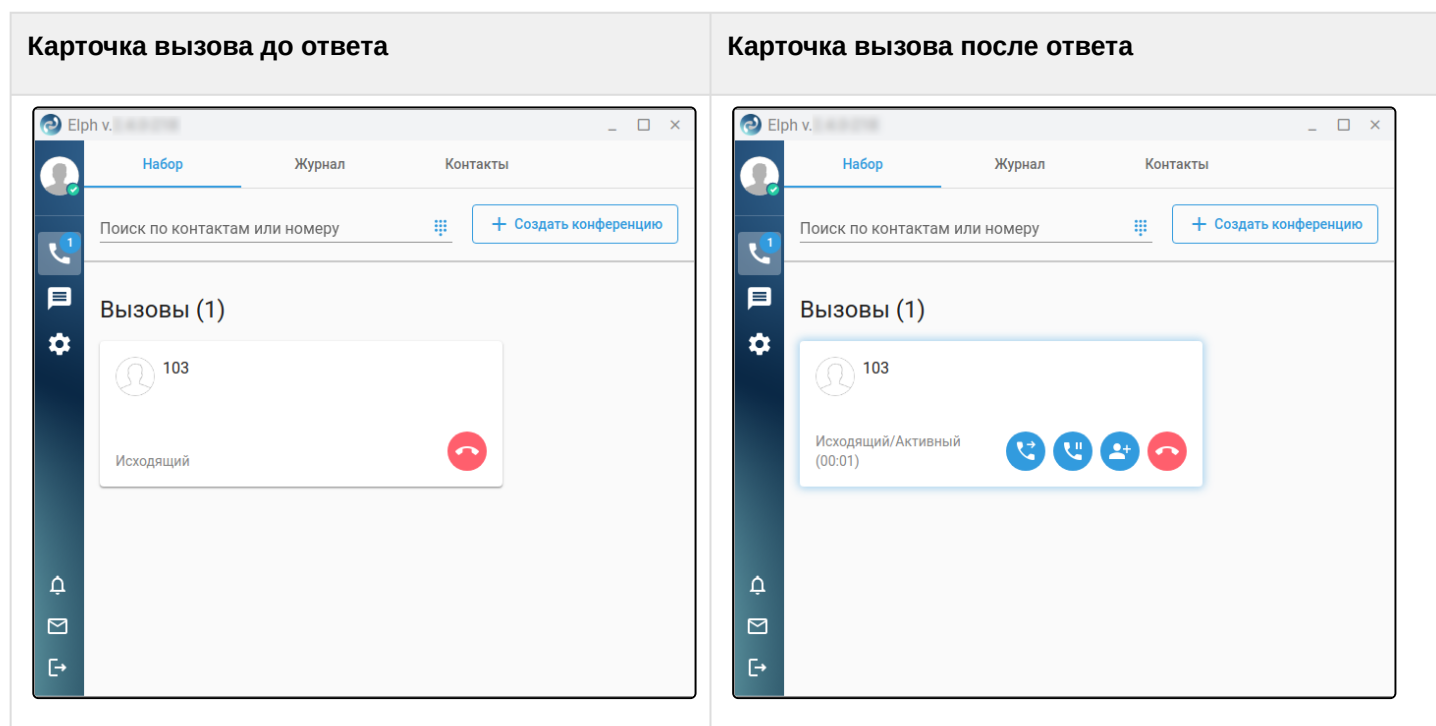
| Карточка вызова до ответа | Карточка вызова после ответа |
|---|---|
| Elph v. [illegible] _ □ × 1 Набор Журнал Контакты Поиск по контактам или номеру + Создать конференцию Вызовы (1) 103 Исходящий | Elph v. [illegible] _ □ × 1 Набор Журнал Контакты Поиск по контактам или номеру + Создать конференцию Вызовы (1) 103 Исходящий/Активный (00:01) |